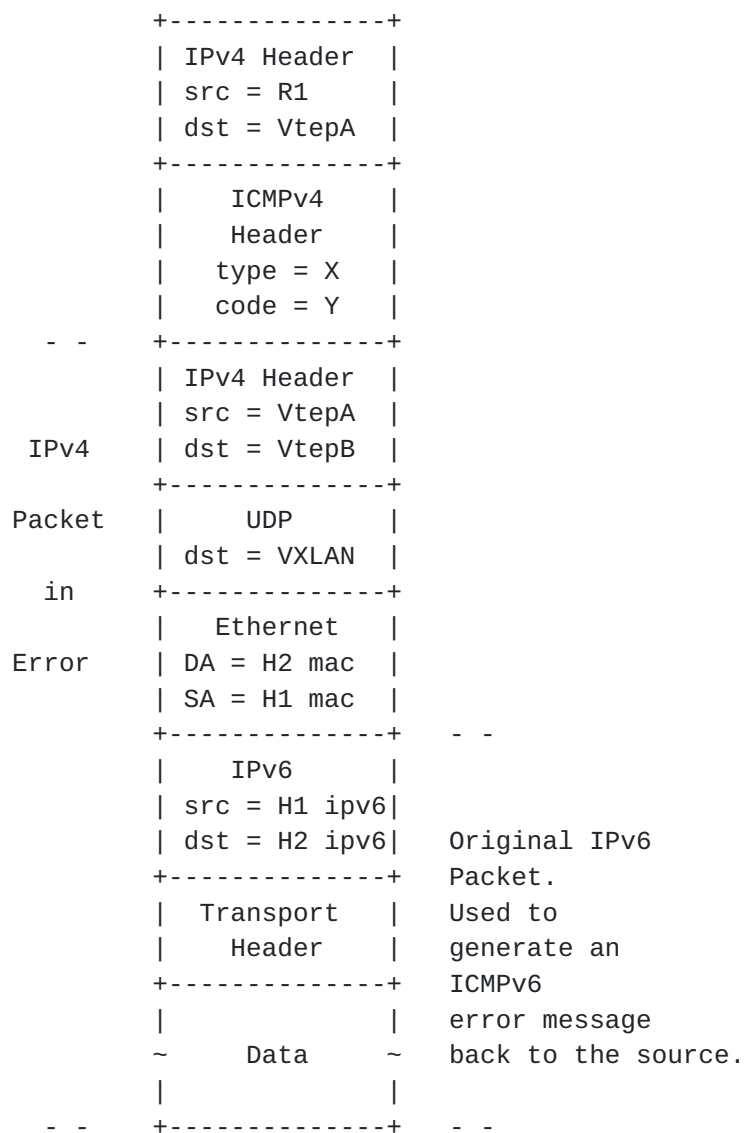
```
        +--------------+
        | IPv4 Header  |
        | src = R1     |
        | dst = VtepA  |
        +--------------+
        |    ICMPv4    |
        |    Header    |
        |   type = X   |
        |   code = Y   |
  - -   +--------------+
        | IPv4 Header  |
        | src = VtepA  |
 IPv4   | dst = VtepB  |
        +--------------+
Packet  |     UDP      |
        | dst = VXLAN  |
  in    +--------------+
        |   Ethernet   |
Error   | DA = H2 mac  |
        | SA = H1 mac  |
        +--------------+   - -
        |     IPv6     |
        | src = H1 ipv6|
        | dst = H2 ipv6|   Original IPv6
        +--------------+   Packet.
        |  Transport   |   Used to
        |    Header    |   generate an
        +--------------+   ICMPv6
        |              |   error message
        ~     Data     ~   back to the source.
        |              |
  - -   +--------------+   - -
```